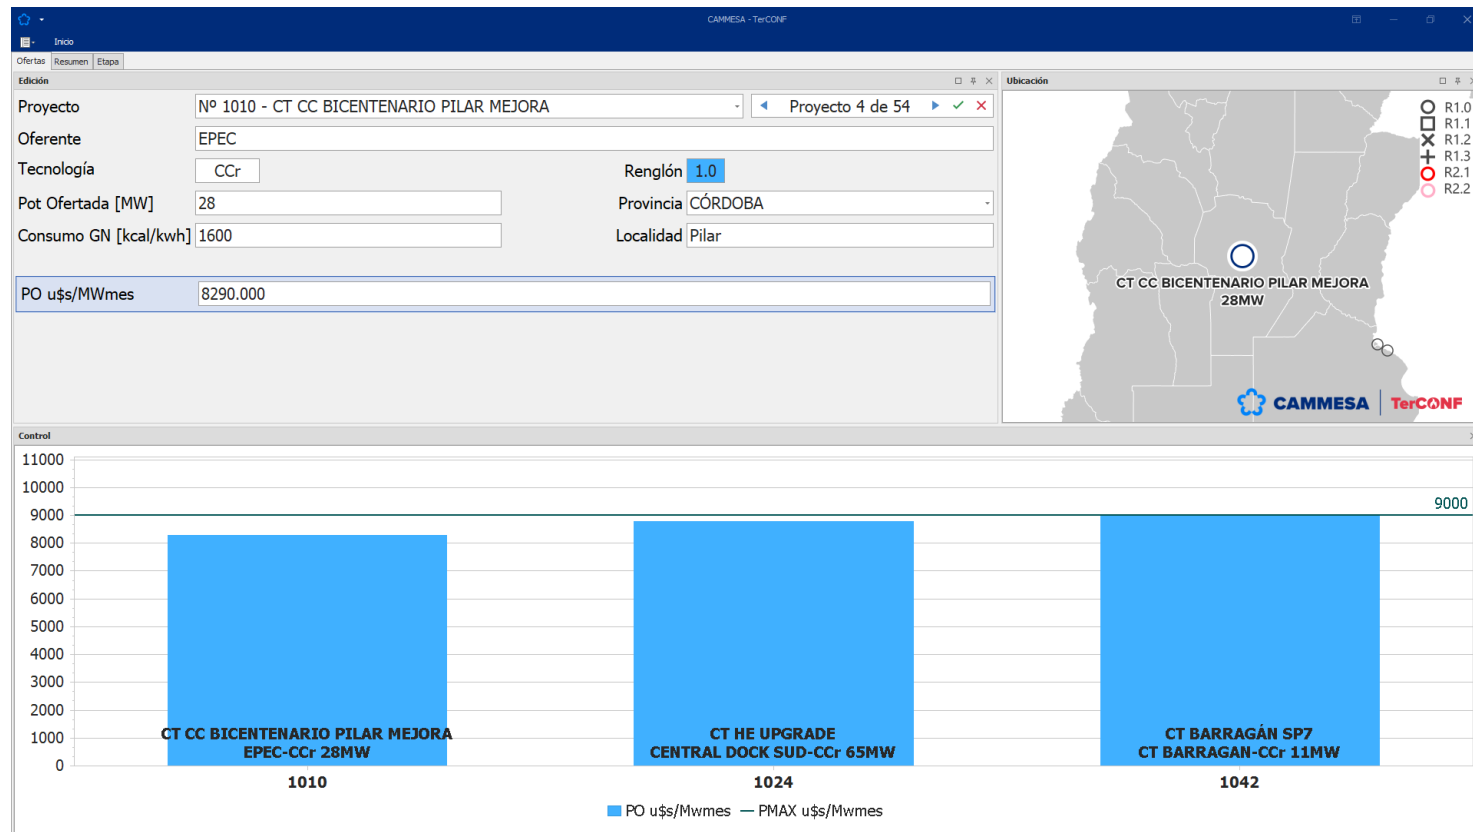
CAMMESA - TerCONF

Inicio

Ofertas | Resumen | Etapa

Edición

Proyecto | Nº 1010 - CT CC BICENTENARIO PILAR MEJORA | Proyecto 4 de 54

Oferente | EPEC

Tecnología | CCr

Renglón | 1.0

Pot Ofertada [MW] | 28

Provincia | CÓRDOBA

Consumo GN [kcal/kwh] | 1600

Localidad | Pilar

PO u$s/MWmes | 8290.000

Ubicación

R1.0
R1.1
R1.2
R1.3
R2.1
R2.2

CT CC BICENTENARIO PILAR MEJORA
28MW

CAMMESA | TerCONF

Control

11000
10000
9000
8000
7000
6000
5000
4000
3000
2000
1000
0

9000

CT CC BICENTENARIO PILAR MEJORA
EPEC-CCr 28MW
1010

CT HE UPGRADE
CENTRAL DOCK SUD-CCr 65MW
1024

CT BARRAGÁN SP7
CT BARRAGAN-CCr 11MW
1042

PO u$s/Mwmes — PMAX u$s/Mwmes